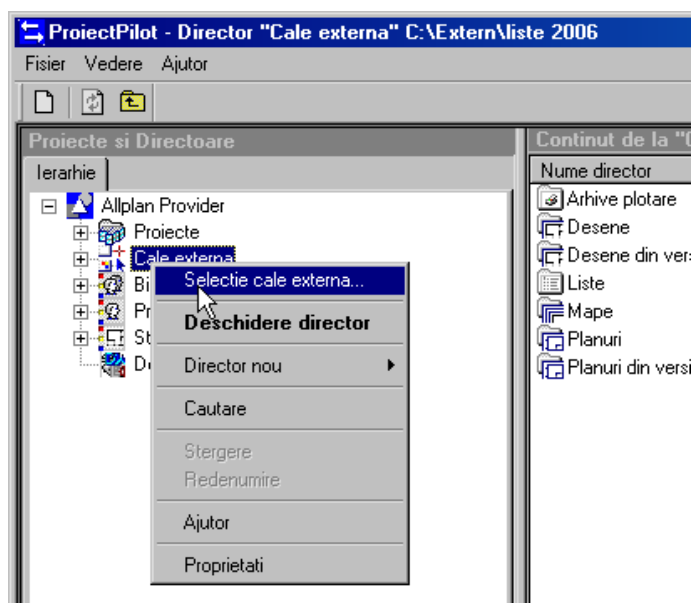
ProiectPilot - Director "Cale externa" C:\Extern\liste 2006

Fisier Vedere Ajutor

Proiecte si Directoare

Ierarhie

Allplan Provider
Proiecte
Cale externa
Bi
Pr
St
De

Selectie cale externa...
Deschidere director
Director nou
Cautare
Stergere
Redenumire
Ajutor
Proprietati

Continut de la "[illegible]

Nume director
Arhive plotare
Desene
Desene din vers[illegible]
Liste
Mape
Planuri
Planuri din versi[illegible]